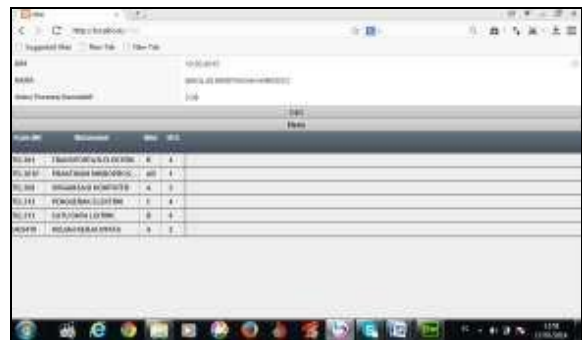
Suggested Sites | New Tab | New Tab

NIM

NAMA

Index Prestasi Kumulatif

Hasil

| Kode MK | Matakuliah | Nilai | SKS |
|---|---|---|---|
| TEL301 | TRANSFORMASI ELEKTRIK | B | 4 |
| TEL301P | PRAKTIKUM MIKROPROS... | AB | 1 |
| TEL303 | ORGANISASI KOMPUTER | A | 3 |
| TEL311 | PENGUKURAN ELEKTRIK | C | 4 |
| TEL313 | SALURAN LISTRIK | B | 4 |
| MKDP08 | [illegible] | A | 2 |